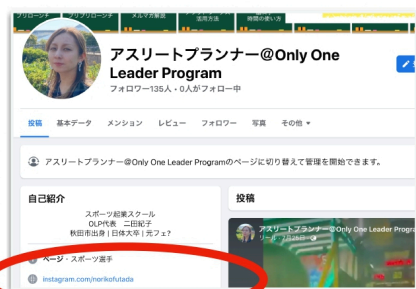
ブリローンチ　プリブリローンチ　メルマガ集客　活用方法　時間の使い方

アスリートプランナー@Only One Leader Program

フォロワー135人・0人がフォロー中

投稿　基本データ　メンション　レビュー　フォロワー　写真　その他

アスリートプランナー@Only One Leader Programのページに切り替えて管理を開始できます。

自己紹介

スポーツ起業スクール
OLP代表　二田紀子
秋田市出身 | 日体大卒 | 元フェ?

ページ・スポーツ選手

instagram.com/norikofutada

投稿

アスリートプランナー@Only One Leader Program
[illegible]